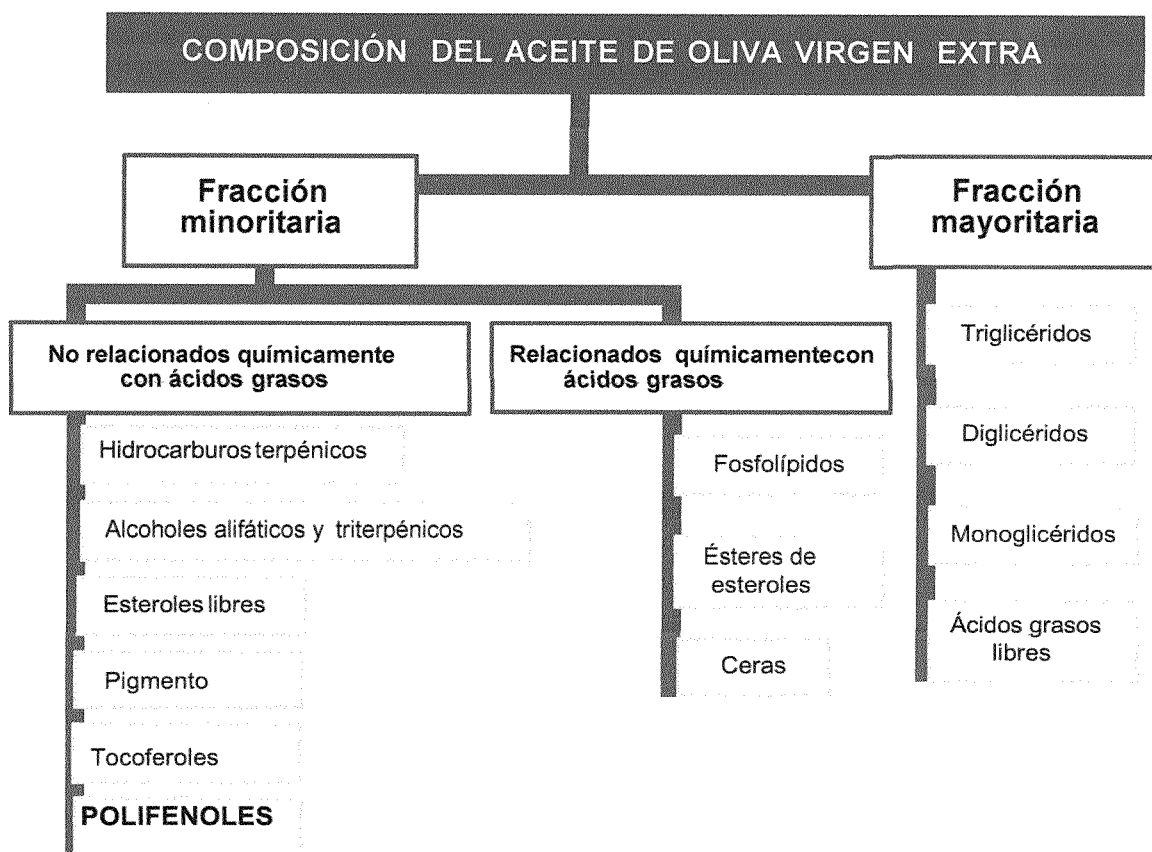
COMPOSICIÓN DEL ACEITE DE OLIVA VIRGEN EXTRA

Fracción minoritaria

Fracción mayoritaria

No relacionados químicamente con ácidos grasos

Hidrocarburos terpénicos

Alcoholes alifáticos y triterpénicos

Esteroles libres

Pigmento

Tocoferoles

POLIFENOLES

Relacionados químicamentecon ácidos grasos

Fosfolípidos

Ésteres de esteroles

Ceras

Triglicéridos

Diglicéridos

Monoglicéridos

Ácidos grasos libres